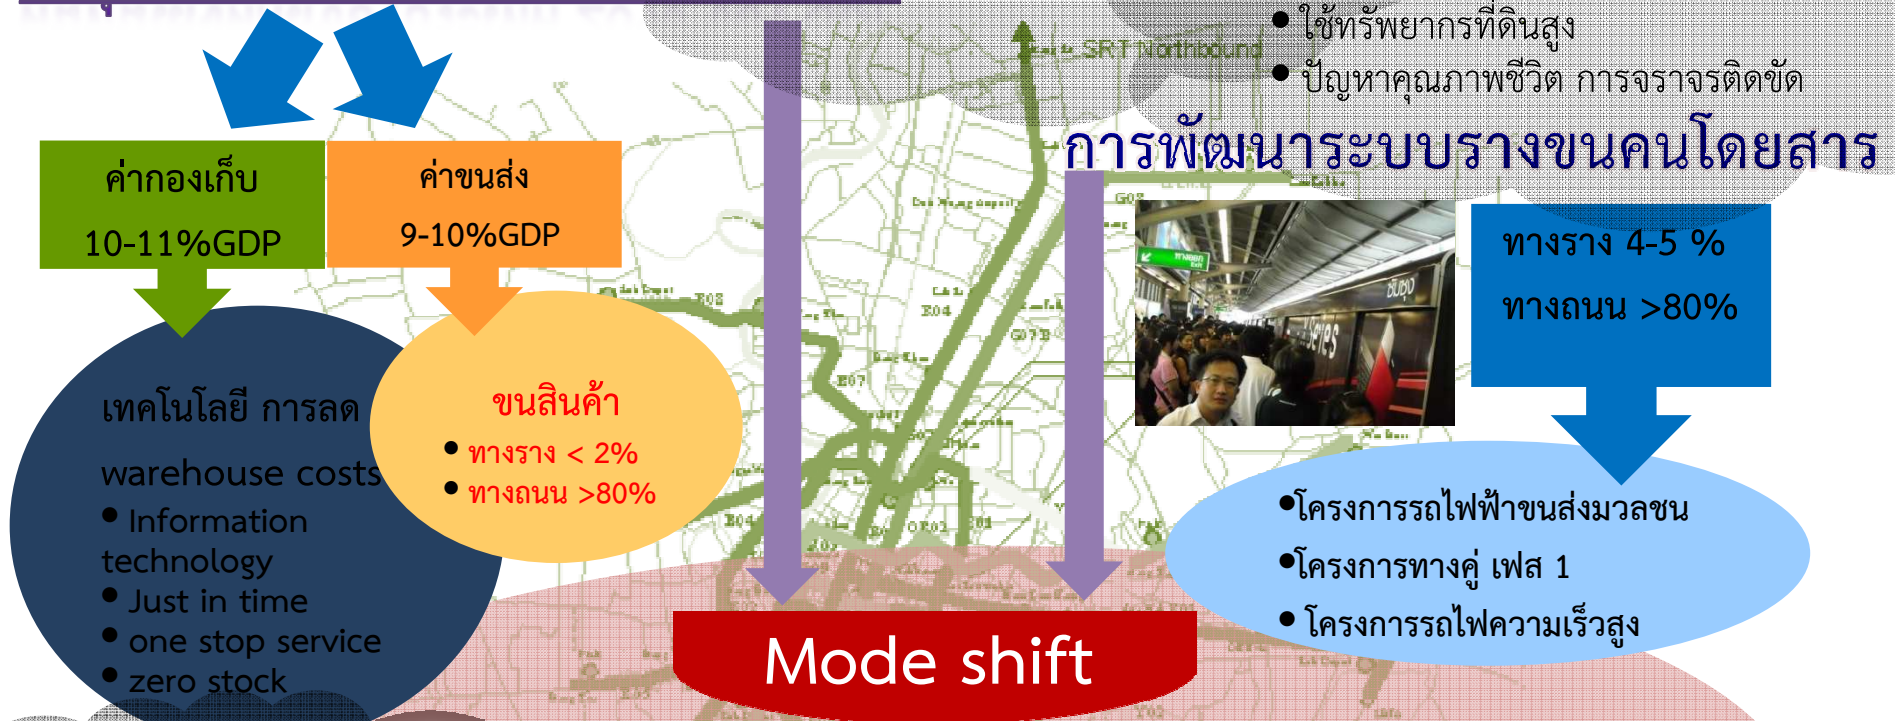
• ใช้ทรัพยากรที่ดินสูง
• ปัญหาคุณภาพชีวิต การจราจรติดขัด

การพัฒนาระบบรางขนคนโดยสาร

ค่ากองเก็บ

10-11%GDP

ค่าขนส่ง

9-10%GDP

เทคโนโลยี การลด warehouse costs
• Information technology
• Just in time
• one stop service
• zero stock

ขนสินค้า
• ทางราง < 2%
• ทางถนน >80%

SRT Northbound

ทางราง 4-5 %

ทางถนน >80%

•โครงการรถไฟฟ้าขนส่งมวลชน
•โครงการทางคู่ เฟส 1
• โครงการรถไฟความเร็วสูง

Mode shift